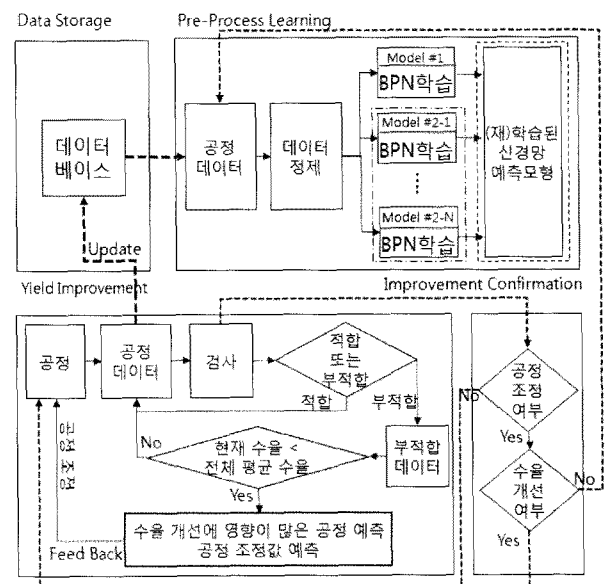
Data Storage

Pre-Process Learning

데이터 베이스

공정 데이터

데이터 정제

Model #1

BPN학습

Model #2-1

BPN학습

⋮

Model #2-N

BPN학습

(재)학습된 신경망 예측모형

Update

Yield Improvement

Improvement Confirmation

공정

공정 데이터

검사

적합 또는 부적합

적합

부적합

No

현재 수율 < 전체 평균 수율

부적합 데이터

Yes

수율 개선에 영향이 많은 공정 예측
공정 조정값 예측

공정 조정

Feed Back

공정 조정 여부

No

Yes

수율 개선 여부

No

Yes